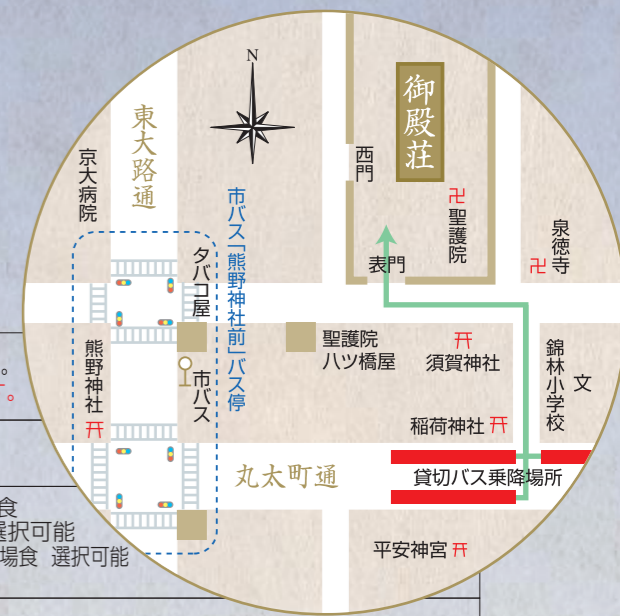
N

御殿荘

東大路通

京大病院

市バス「熊野神社前」バス停

西門

聖護院

泉徳寺

表門

タバコ屋

熊野神社

市バス

聖護院ハツ橋屋

須賀神社

錦林小学校

文

稲荷神社

丸太町通

貸切バス乗降場所

平安神宮

食
選択可能
場食　選択可能